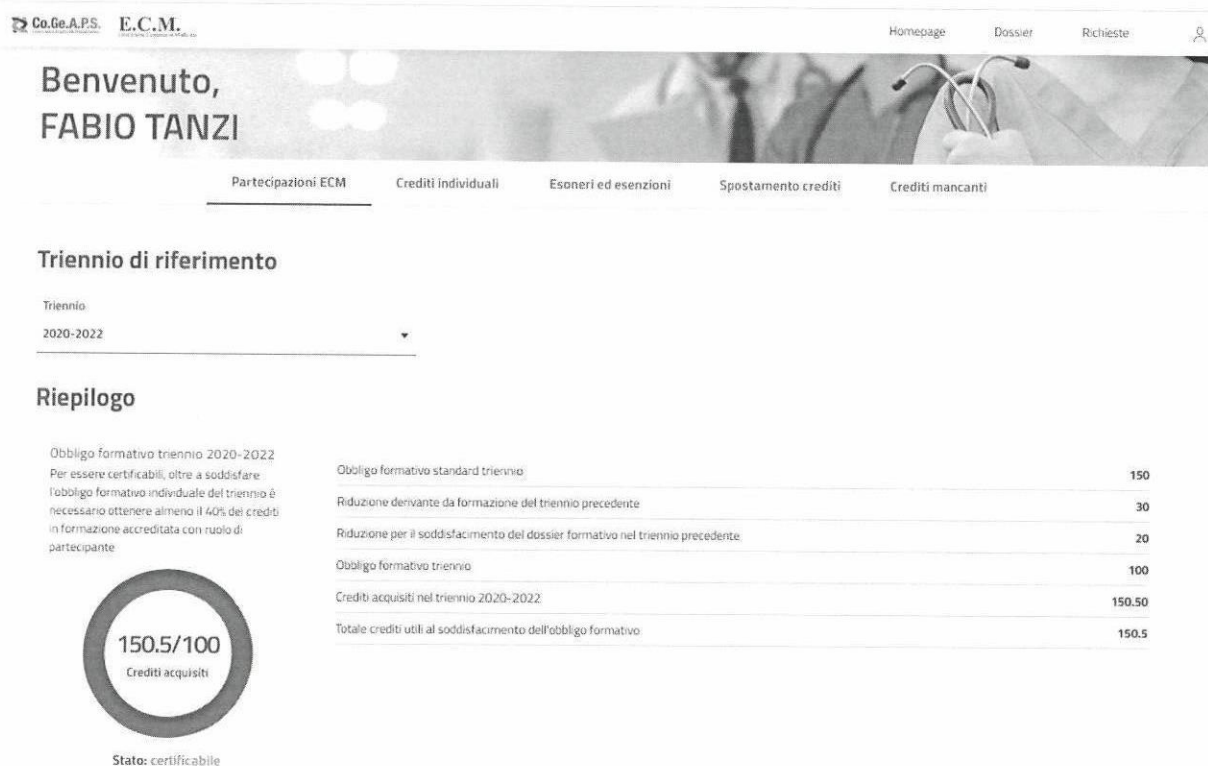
Co.Ge.A.P.S. E.C.M.

Homepage Dossier Richieste

Benvenuto,
FABIO TANZI

Partecipazioni ECM Crediti individuali Esoneri ed esenzioni Spostamento crediti Crediti mancanti

Triennio di riferimento

Triennio
2020-2022

Riepilogo

Obbligo formativo triennio 2020-2022
Per essere certificabili, oltre a soddisfare l'obbligo formativo individuale del triennio è necessario ottenere almeno il 40% dei crediti in formazione accreditata con ruolo di partecipante

150.5/100
Crediti acquisiti

Stato: certificabile

| | |
|---|---|
| Obbligo formativo standard triennio | 150 |
| Riduzione derivante da formazione del triennio precedente | 30 |
| Riduzione per il soddisfacimento del dossier formativo nel triennio precedente | 20 |
| Obbligo formativo triennio | 100 |
| Crediti acquisiti nel triennio 2020-2022 | 150.50 |
| Totale crediti utili al soddisfacimento dell'obbligo formativo | 150.5 |